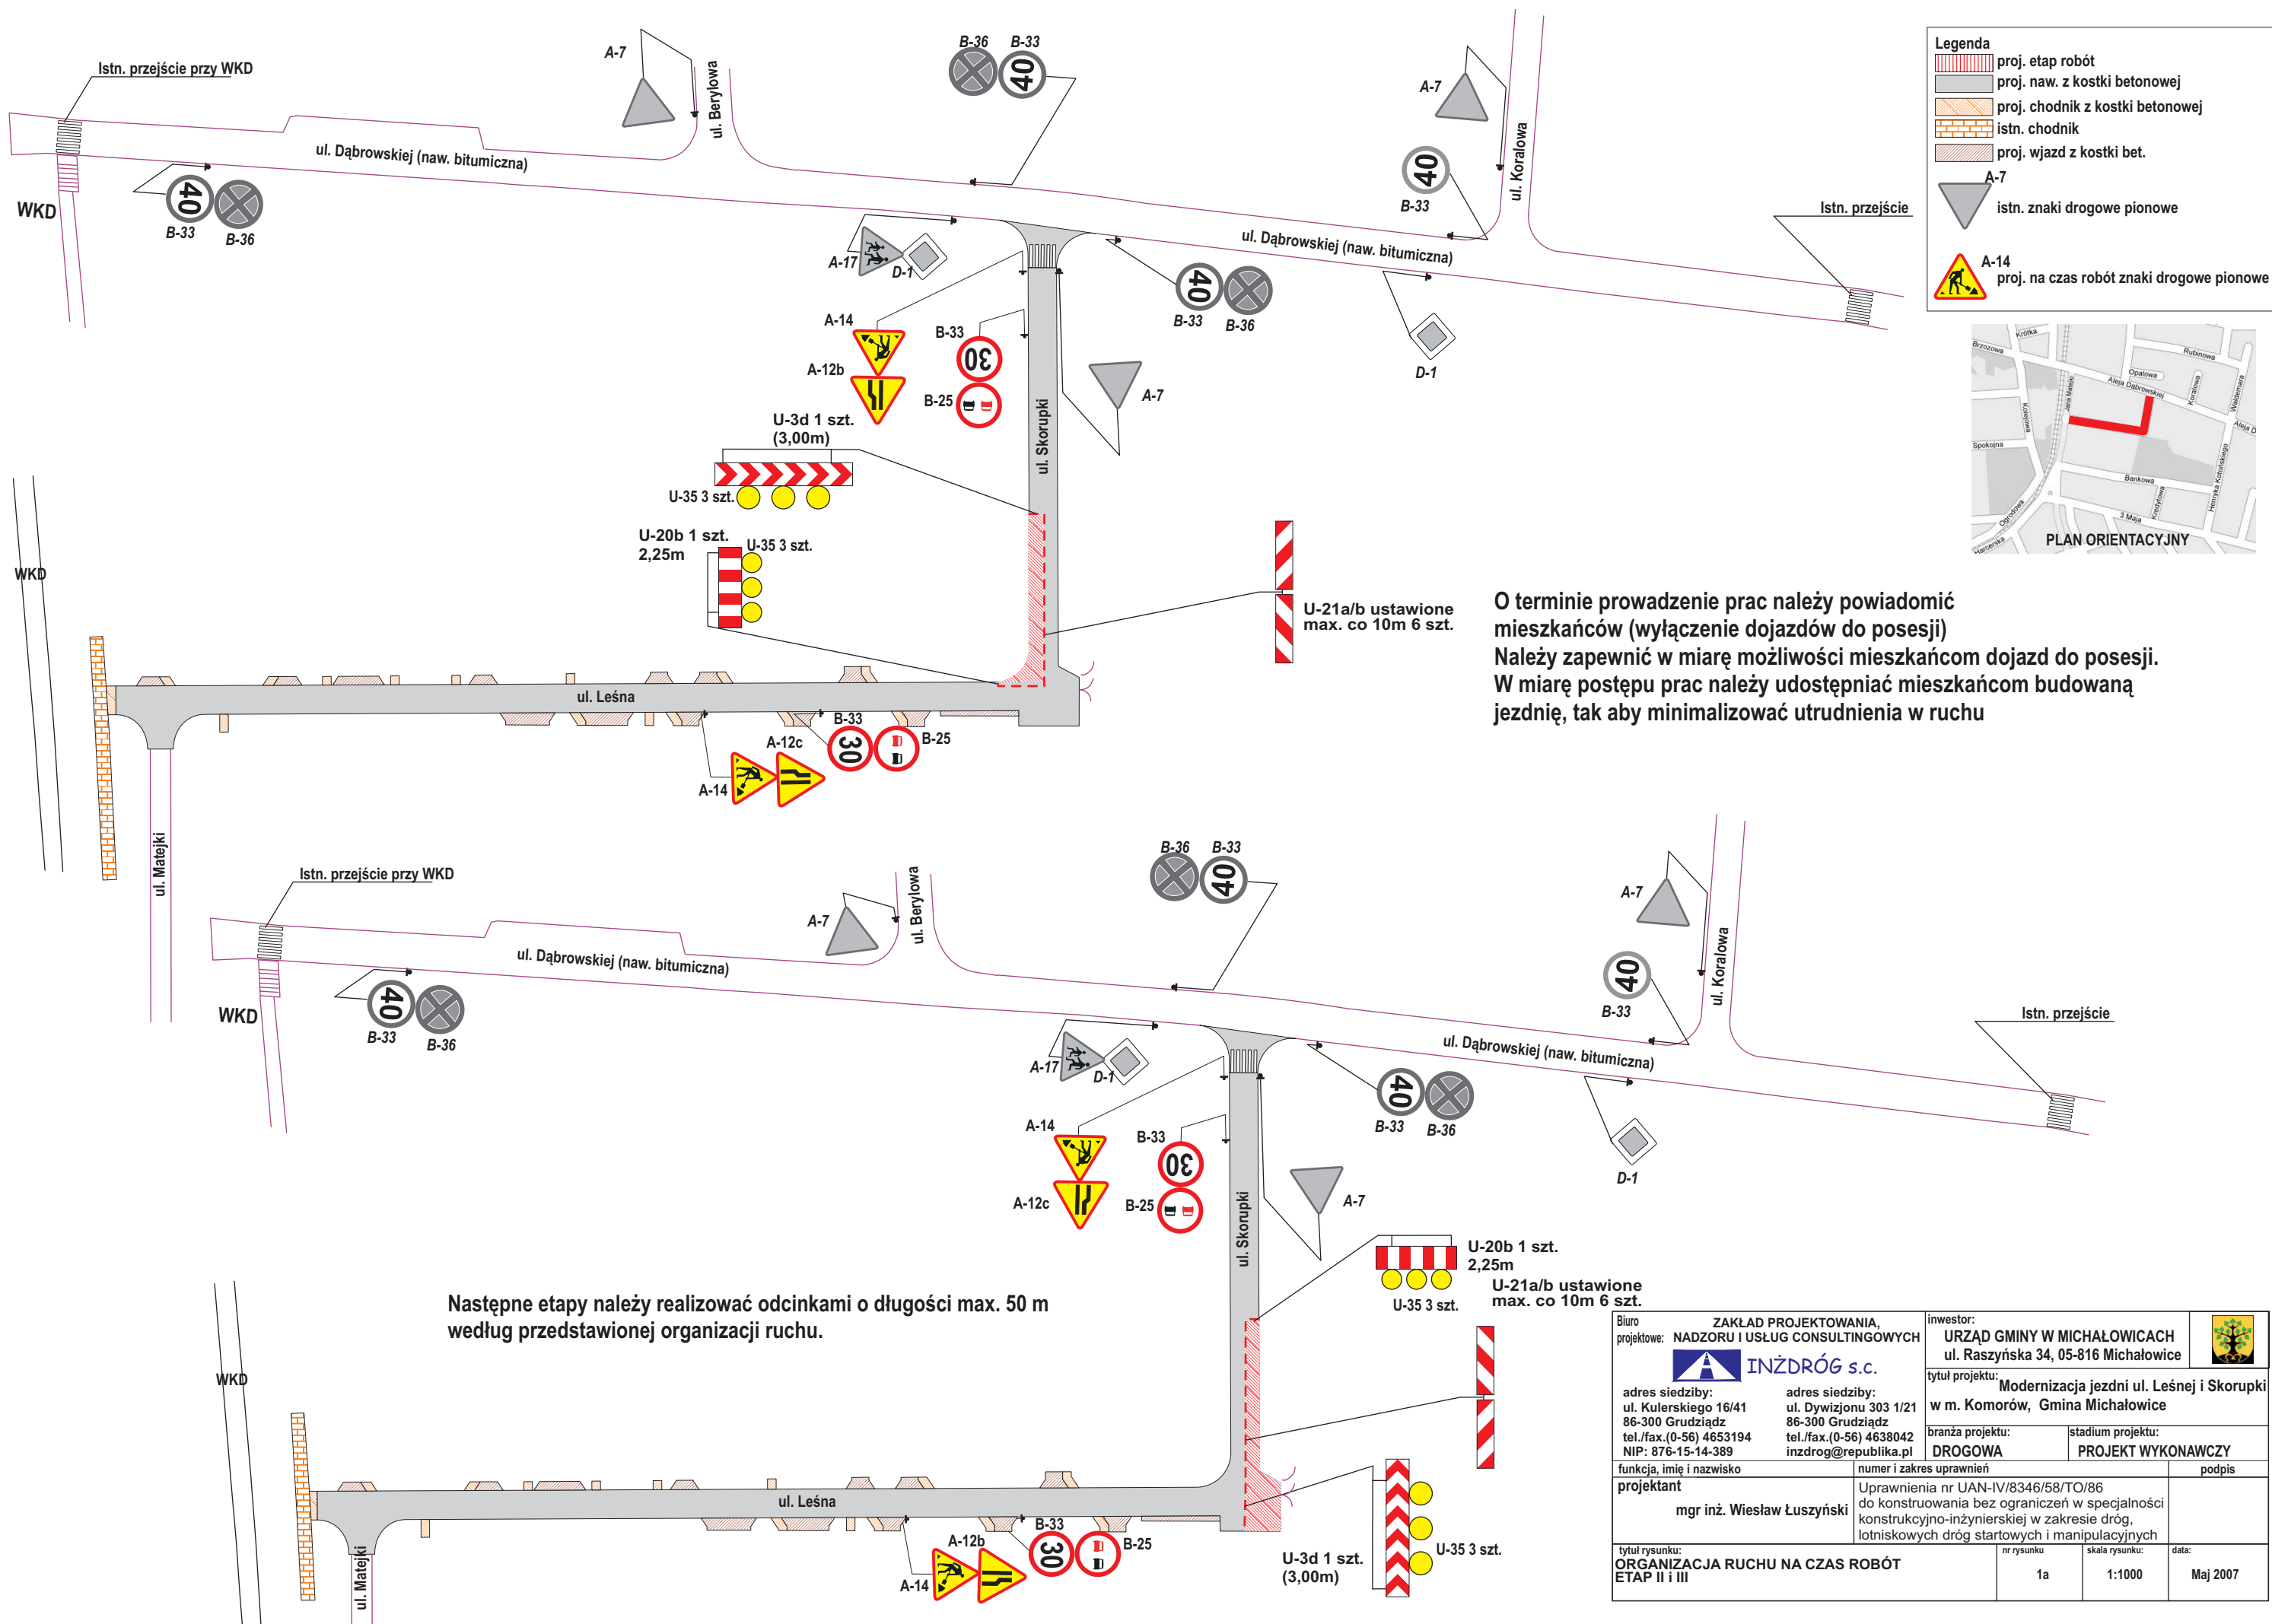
Legenda
proj. etap robót
proj. naw. z kostki betonowej
proj. chodnik z kostki betonowej
istn. chodnik
proj. wjazd z kostki bet.
A-7
istn. znaki drogowe pionowe
A-14
proj. na czas robót znaki drogowe pionowe

PLAN ORIENTACYJNY

Istn. przejście przy WKD
A-7
ul. Berylowa
B-36 B-33
40
A-7
ul. Koralowa
40
B-33
ul. Dąbrowskiej (naw. bitumiczna)
WKD
40
B-33 B-36
Istn. przejście
ul. Dąbrowskiej (naw. bitumiczna)
A-17 D-1
40
B-33 B-36
D-1
A-14
B-33
30
A-12b
B-25
A-7
ul. Skorupki
U-3d 1 szt. (3,00m)
U-35 3 szt.
U-20b 1 szt. 2,25m
U-35 3 szt.
U-21a/b ustawione max. co 10m 6 szt.
WKD
ul. Leśna
B-33
A-12c
30
B-25
A-14
ul. Matejki

O terminie prowadzenie prac należy powiadomić mieszkańców (wyłączenie dojazdów do posesji)
Należy zapewnić w miarę możliwości mieszkańcom dojazd do posesji.
W miarę postępu prac należy udostępniać mieszkańcom budowaną jezdnię, tak aby minimalizować utrudnienia w ruchu

Istn. przejście przy WKD
A-7
ul. Berylowa
B-36 B-33
40
A-7
ul. Koralowa
40
B-33
ul. Dąbrowskiej (naw. bitumiczna)
WKD
40
B-33 B-36
Istn. przejście
ul. Dąbrowskiej (naw. bitumiczna)
A-17 D-1
40
B-33 B-36
D-1
A-14
B-33
30
A-12c
B-25
A-7
ul. Skorupki
U-20b 1 szt. 2,25m
U-35 3 szt.
U-21a/b ustawione max. co 10m 6 szt.

Następne etapy należy realizować odcinkami o długości max. 50 m według przedstawionej organizacji ruchu.

WKD
ul. Leśna
B-33
A-12b
30
B-25
A-14
ul. Matejki
U-3d 1 szt. (3,00m)
U-35 3 szt.

Biuro projektowe: ZAKŁAD PROJEKTOWANIA, NADZORU I USŁUG CONSULTINGOWYCH
INŻDRÓG s.c.
adres siedziby: ul. Kulerskiego 16/41 86-300 Grudziądz tel./fax.(0-56) 4653194 NIP: 876-15-14-389
adres siedziby: ul. Dywizjonu 303 1/21 86-300 Grudziądz tel./fax.(0-56) 4638042 inzdrog@republika.pl
inwestor: URZĄD GMINY W MICHAŁOWICACH ul. Raszyńska 34, 05-816 Michałowice
tytuł projektu: Modernizacja jezdni ul. Leśnej i Skorupki w m. Komorów, Gmina Michałowice
branża projektu: DROGOWA
stadium projektu: PROJEKT WYKONAWCZY
funkcja, imię i nazwisko | numer i zakres uprawnień | podpis
projektant
mgr inż. Wiesław Łuszyński
Uprawnienia nr UAN-IV/8346/58/TO/86 do konstruowania bez ograniczeń w specjalności konstrukcyjno-inżynierskiej w zakresie dróg, lotniskowych dróg startowych i manipulacyjnych
tytuł rysunku: ORGANIZACJA RUCHU NA CZAS ROBÓT ETAP II i III
nr rysunku: 1a
skala rysunku: 1:1000
data: Maj 2007